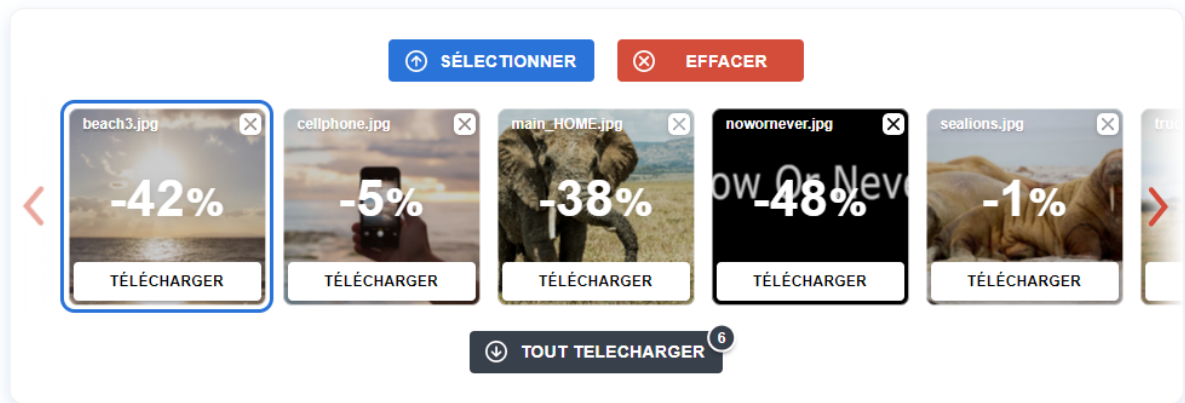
SÉLECTIONNER

EFFACER

beach3.jpg
-42%
TÉLÉCHARGER

cellphone.jpg
-5%
TÉLÉCHARGER

main_HOME.jpg
-38%
TÉLÉCHARGER

nowornever.jpg
ow Or Neve
-48%
TÉLÉCHARGER

sealions.jpg
-1%
TÉLÉCHARGER

truc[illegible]

TOUT TELECHARGER 6